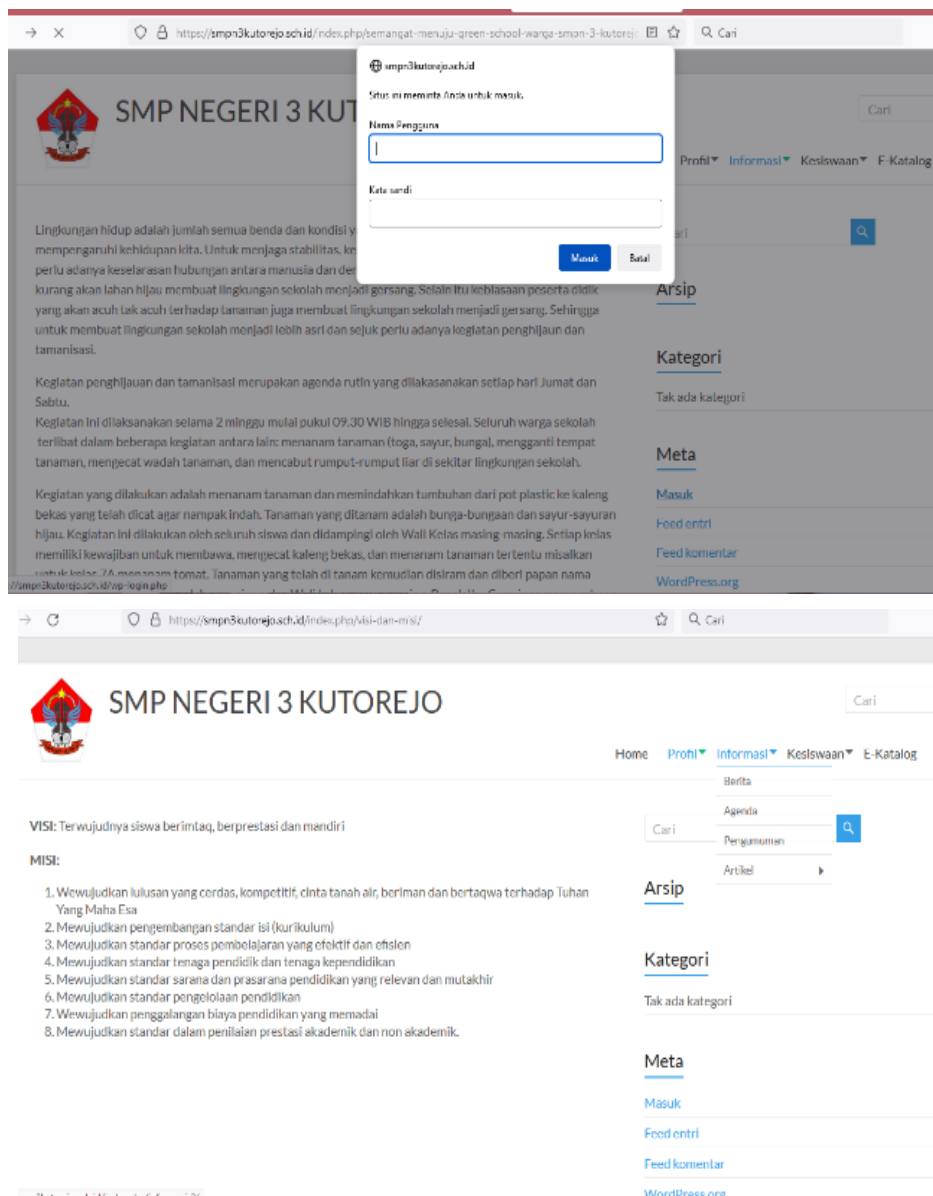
https://smpn3kutorejo.sch.id/index.php/semangat-menuju-green-school-warga-smpn-3-kutorej

Cari

smpn3kutorejo.sch.id

Situs ini meminta Anda untuk masuk.

Nama Pengguna

Kata sandi

Masuk Batal

SMP NEGERI 3 KUT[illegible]

Cari

Profil Informasi Kesiswaan E-Katalog

Lingkungan hidup adalah jumlah semua benda dan kondisi y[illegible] mempengaruhi kehidupan kita. Untuk menjaga stabilitas, ke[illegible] perlu adanya keselarasan hubungan antara manusia dan de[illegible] kurang akan lahan hijau membuat lingkungan sekolah menjadi gersang. Selain itu kebiasaan peserta didik yang akan acuh tak acuh terhadap tanaman juga membuat lingkungan sekolah menjadi gersang. Sehingga untuk membuat lingkungan sekolah menjadi lebih asri dan sejuk perlu adanya kegiatan penghijauan dan tamanisasi.

Kegiatan penghijauan dan tamanisasi merupakan agenda rutin yang dilaksanakan setiap hari Jumat dan Sabtu.
Kegiatan ini dilaksanakan selama 2 minggu mulai pukul 09.30 WIB hingga selesai. Seluruh warga sekolah terlibat dalam beberapa kegiatan antara lain: menanam tanaman (toga, sayur, bunga), mengganti tempat tanaman, mengecat wadah tanaman, dan mencabut rumput-rumput liar di sekitar lingkungan sekolah.

Kegiatan yang dilakukan adalah menanam tanaman dan memindahkan tumbuhan dari pot plastic ke kaleng bekas yang telah dicat agar nampak indah. Tanaman yang ditanam adalah bunga-bungaan dan sayur-sayuran hijau. Kegiatan ini dilakukan oleh seluruh siswa dan didampingi oleh Wali Kelas masing-masing. Setiap kelas memiliki kewajiban untuk membawa, mengecat kaleng bekas, dan menanam tanaman tertentu misalkan untuk kelas 7A menanam tomat. Tanaman yang telah di tanam kemudian disiram dan diberi papan nama

//smpn3kutorejo.sch.id/wp-login.php

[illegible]ari

Arsip

Kategori

Tak ada kategori

Meta

Masuk

Feed entri

Feed komentar

WordPress.org

https://smpn3kutorejo.sch.id/index.php/visi-dan-misi/

Cari

SMP NEGERI 3 KUTOREJO

Cari

Home Profil Informasi Kesiswaan E-Katalog

Berita
Agenda
Pengumuman
Artikel

VISI: Terwujudnya siswa berimtaq, berprestasi dan mandiri

MISI:

1. Wewujudkan lulusan yang cerdas, kompetitif, cinta tanah air, beriman dan bertaqwa terhadap Tuhan Yang Maha Esa
2. Mewujudkan pengembangan standar isi (kurikulum)
3. Mewujudkan standar proses pembelajaran yang efektif dan efisien
4. Mewujudkan standar tenaga pendidik dan tenaga kependidikan
5. Mewujudkan standar sarana dan prasarana pendidikan yang relevan dan mutakhir
6. Mewujudkan standar pengelolaan pendidikan
7. Wewujudkan penggalangan biaya pendidikan yang memadai
8. Mewujudkan standar dalam penilaian prestasi akademik dan non akademik.

Cari

Arsip

Kategori

Tak ada kategori

Meta

Masuk

Feed entri

Feed komentar

WordPress.org